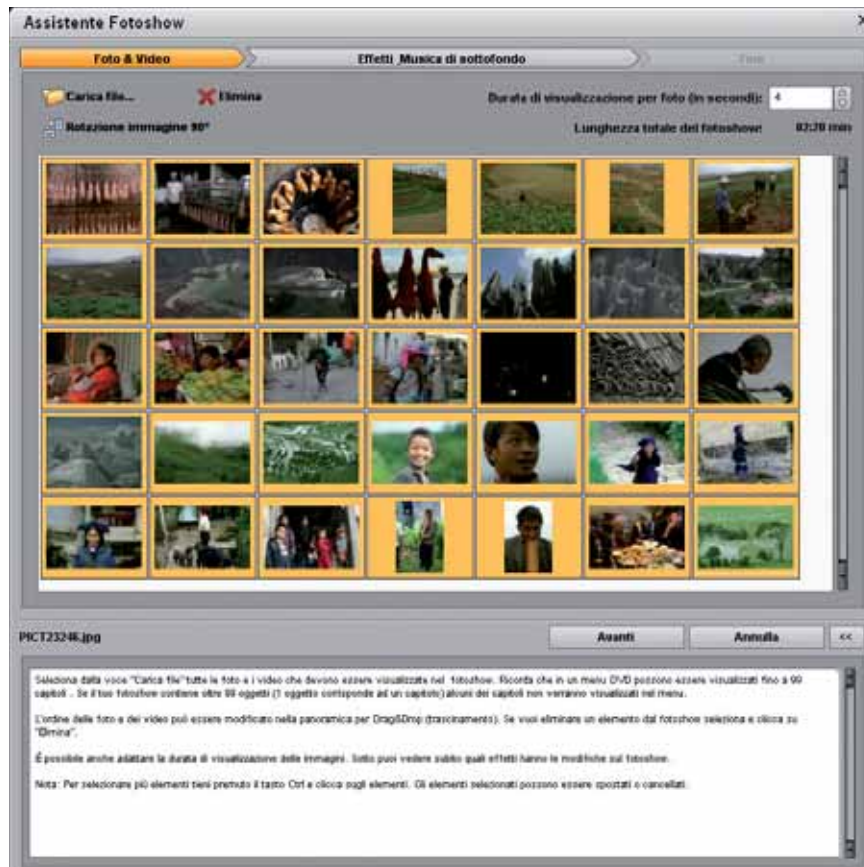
Assistente Fotoshow

Foto & Video

Effetti Musica di sottofondo

Fine

Carica file...

Elimina

Durata di visualizzazione per foto (in secondi): 4

Rotazione immagine 90°

Lunghezza totale del fotoshow: 02:20 min

PICT23246.jpg

Avanti

Annulla

<<

Seleziona dalla voce "Carica file" tutte le foto e i video che devono essere visualizzate nel fotoshow. Ricorda che in un menu DVD possono essere visualizzati fino a 99 capitoli. Se il tuo fotoshow contiene oltre 99 oggetti (1 oggetto corrisponde ad un capitolo) alcuni dei capitoli non verranno visualizzati nel menu.

L'ordine delle foto e dei video può essere modificato nella panoramica per Drag&Drop (trascinamento). Se vuoi eliminare un elemento dal fotoshow seleziona e clicca su "Elimina".

È possibile anche adattare la durata di visualizzazione delle immagini. Sotto puoi vedere subito quali effetti hanno le modifiche sul fotoshow.

Nota: Per selezionare più elementi tieni premuto il tasto Ctrl e clicca sugli elementi. Gli elementi selezionati possono essere spostati o cancellati.